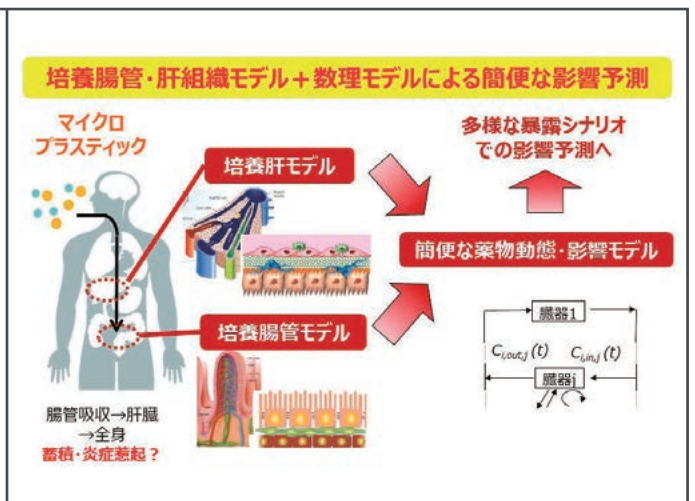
培養腸管・肝組織モデル＋数理モデルによる簡便な影響予測

マイクロプラスティック

培養肝モデル

培養腸管モデル

腸管吸収→肝臓→全身
蓄積・炎症惹起？

多様な暴露シナリオでの影響予測へ

簡便な薬物動態・影響モデル

臓器1

$C_{i,out,j}\,(t)$ $C_{i,in,j}\,(t)$

臓器j